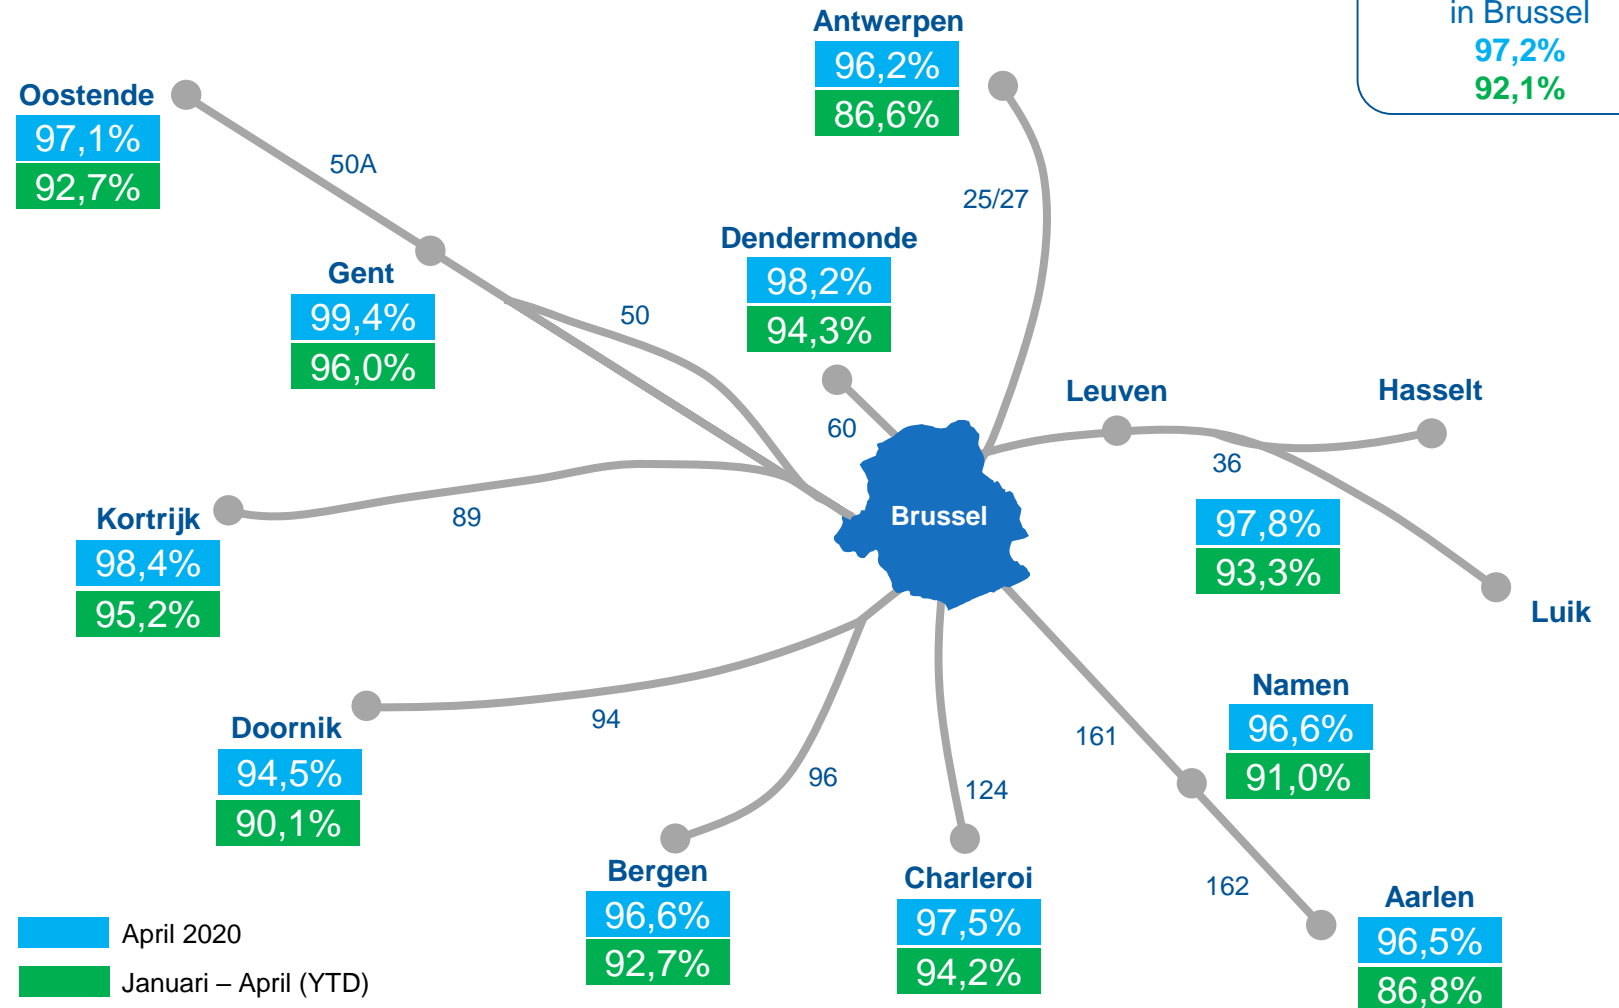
in Brussel
97,2%
92,1%

Antwerpen
96,2%
86,6%

Oostende
97,1%
92,7%

50A

25/27

Dendermonde
98,2%
94,3%

Gent
99,4%
96,0%

50

60

Leuven

Hasselt

36

97,8%
93,3%

Kortrijk
98,4%
95,2%

89

Brussel

Luik

Namen
96,6%
91,0%

Doornik
94,5%
90,1%

94

96

161

124

Bergen
96,6%
92,7%

Charleroi
97,5%
94,2%

162

Aarlen
96,5%
86,8%

April 2020
Januari – April (YTD)